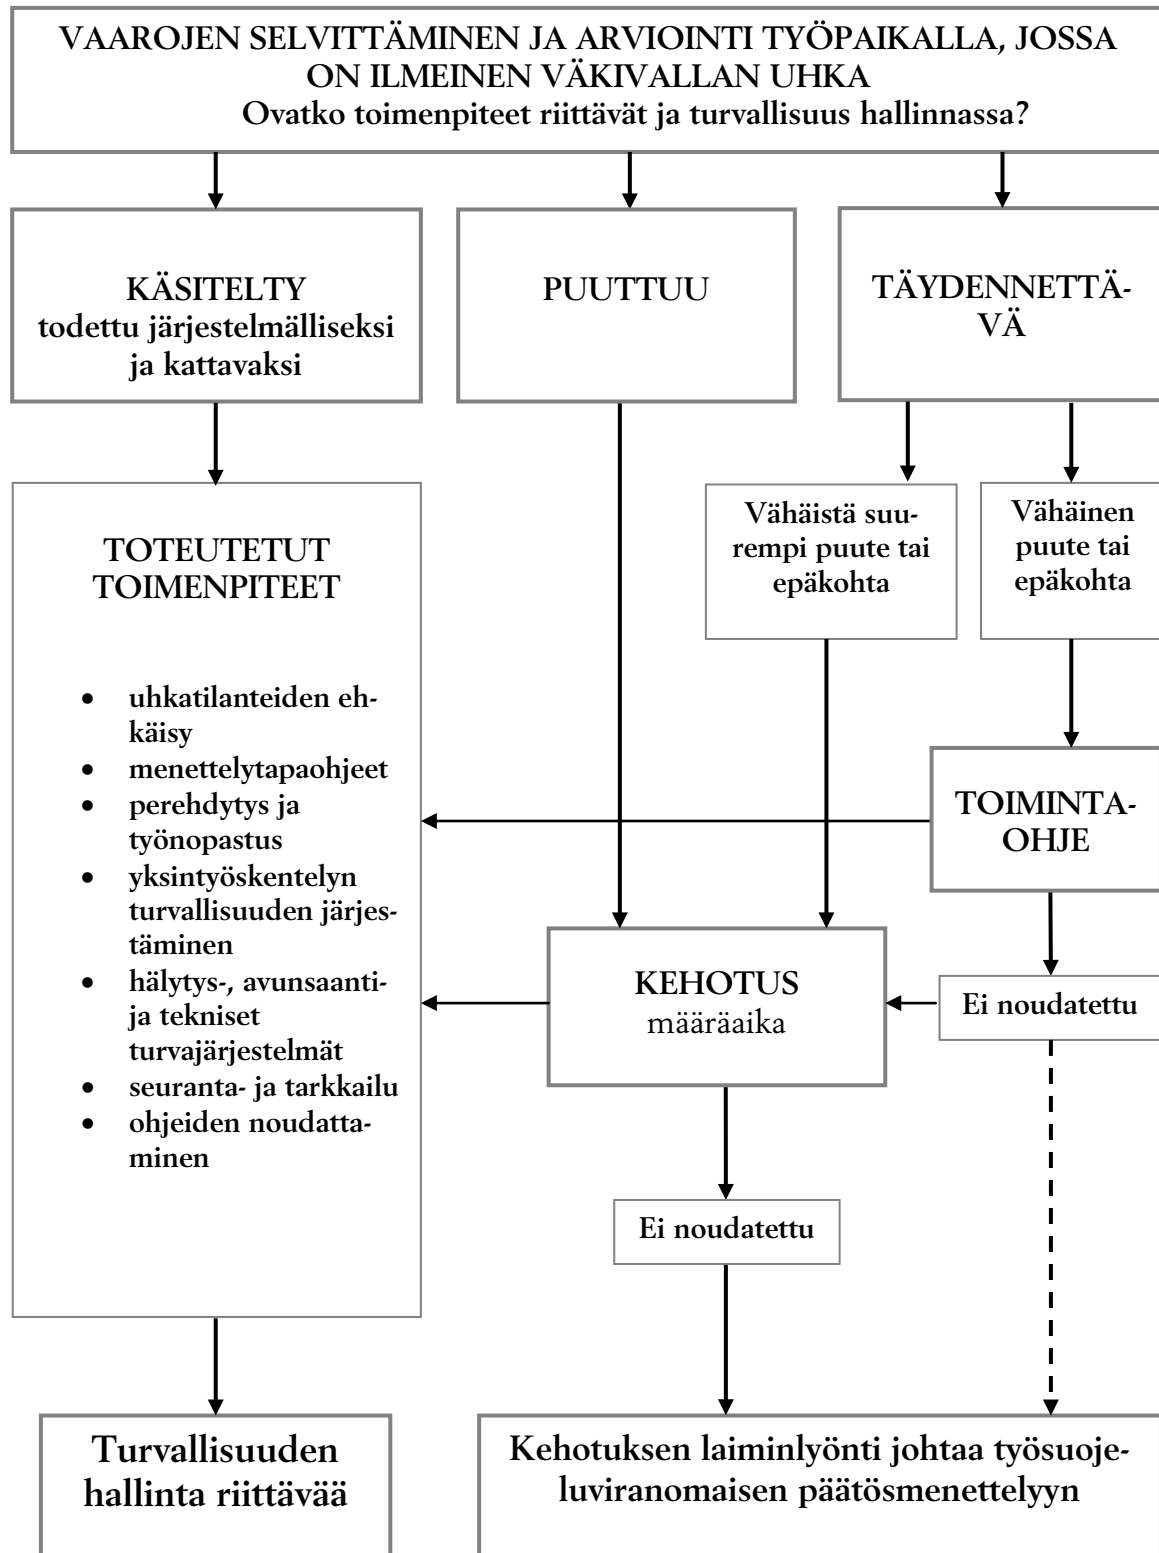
VAAROJEN SELVITTÄMINEN JA ARVIOINTI TYÖPAIKALLA, JOSSA ON ILMEINEN VÄKIVALLAN UHKA
Ovatko toimenpiteet riittävät ja turvallisuus hallinnassa?

KÄSITELTY
todettu järjestelmälliseksi ja kattavaksi

PUUTTUU

TÄYDENNETTÄVÄ

Vähäistä suurempi puute tai epäkohta

Vähäinen puute tai epäkohta

TOTEUTETUT TOIMENPITEET

• uhkatilanteiden ehkäisy
• menettelytapaohjeet
• perehdytys ja työnopastus
• yksintyöskentelyn turvallisuuden järjestäminen
• hälytys-, avunsaanti- ja tekniset turvajärjestelmät
• seuranta- ja tarkkailu
• ohjeiden noudattaminen

TOIMINTA-OHJE

KEHOTUS
määräaika

Ei noudatettu

Ei noudatettu

Turvallisuuden hallinta riittävää

Kehotuksen laiminlyönti johtaa työsuojeluviranomaisen päätösmenettelyyn